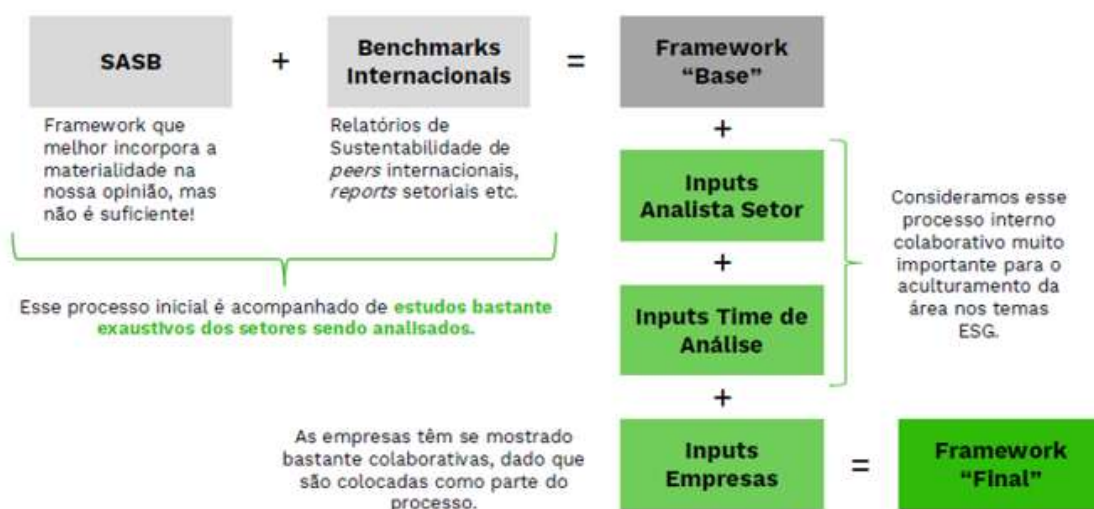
SASB

+

Benchmarks Internacionais

=

Framework "Base"

Framework que melhor incorpora a materialidade na nossa opinião, mas não é suficiente!

Relatórios de Sustentabilidade de *peers* internacionais, *reports* setoriais etc.

Esse processo inicial é acompanhado de **estudos bastante exaustivos dos setores sendo analisados.**

+

Inputs Analista Setor

+

Inputs Time de Análise

Consideramos esse processo interno colaborativo muito importante para o aculturamento da área nos temas ESG.

+

As empresas têm se mostrado bastante colaborativas, dado que são colocadas como parte do processo.

Inputs Empresas

=

Framework "Final"